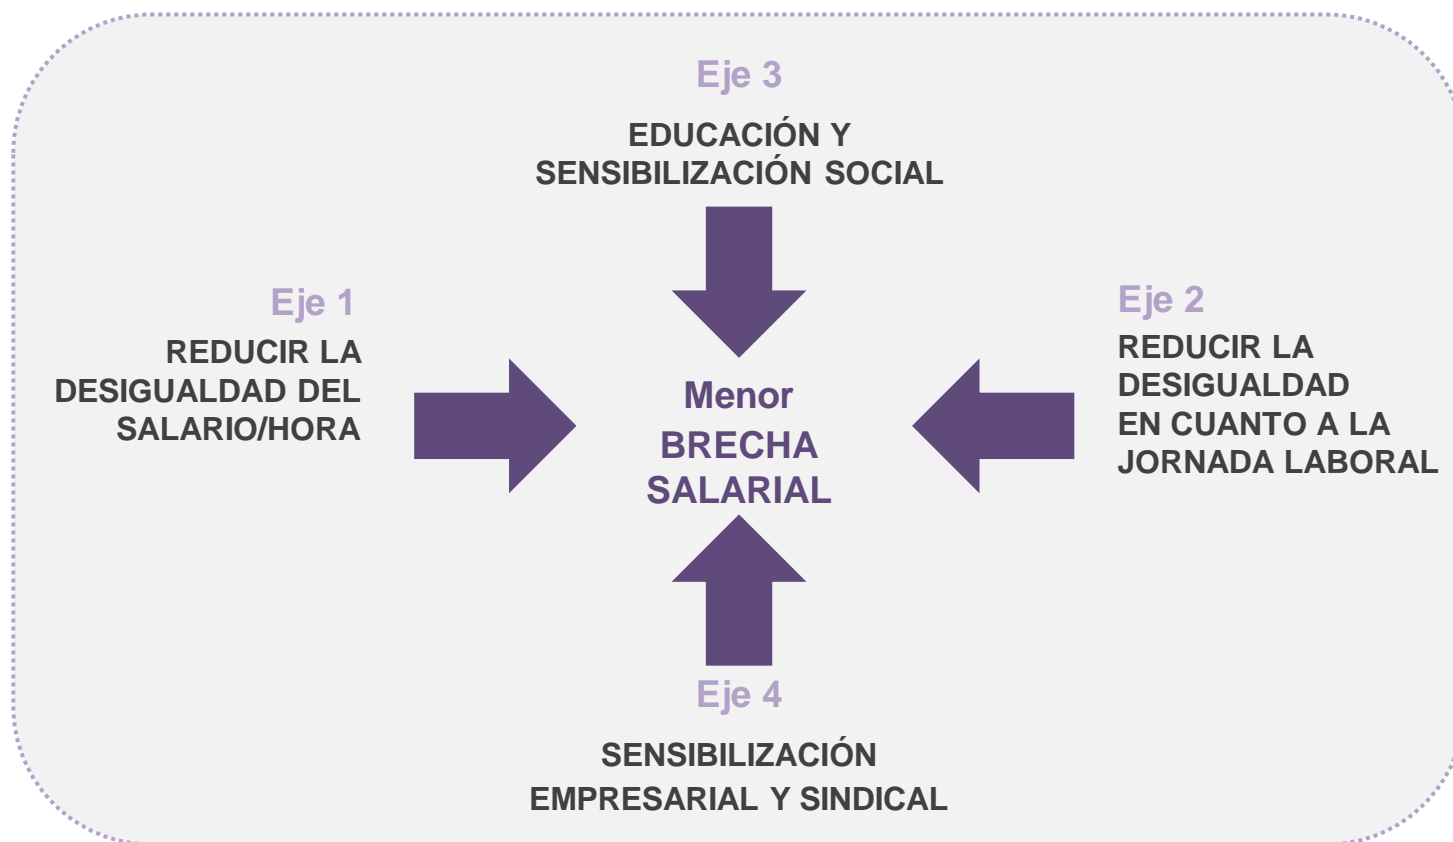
Eje 3

EDUCACIÓN Y SENSIBILIZACIÓN SOCIAL

Eje 1

REDUCIR LA DESIGUALDAD DEL SALARIO/HORA

Menor BRECHA SALARIAL

Eje 2

REDUCIR LA DESIGUALDAD EN CUANTO A LA JORNADA LABORAL

Eje 4

SENSIBILIZACIÓN EMPRESARIAL Y SINDICAL